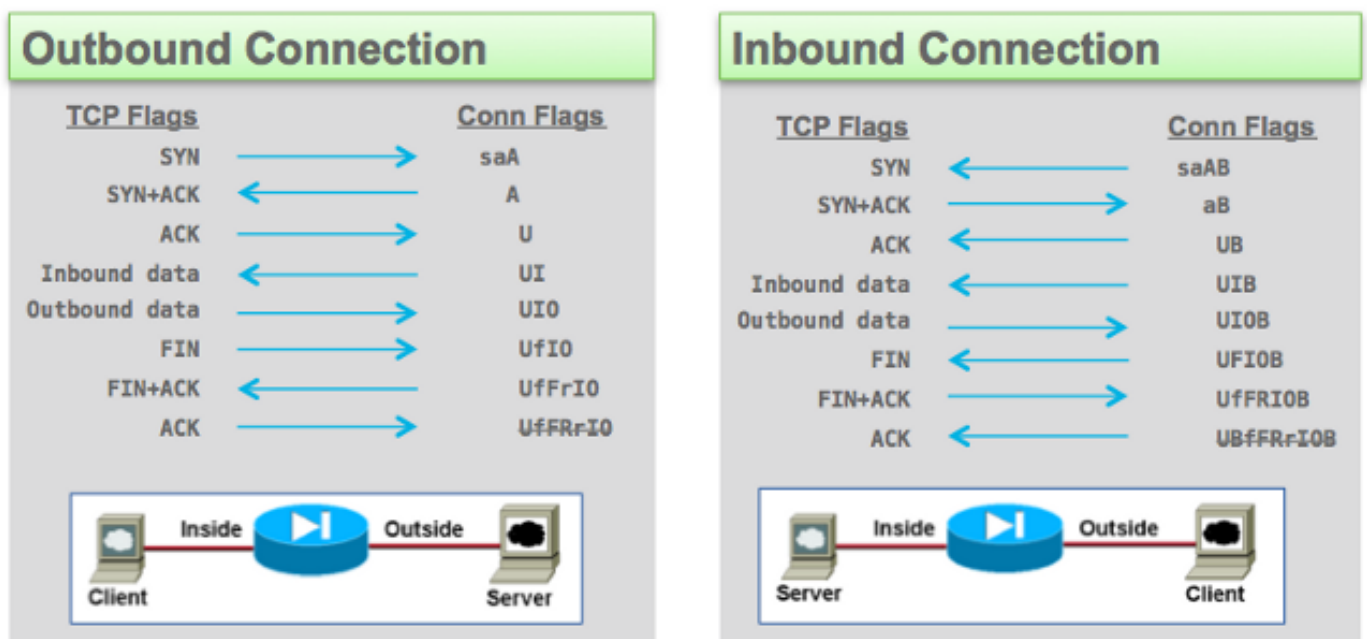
Outbound Connection

| TCP Flags | Conn Flags |
|---|---|
| SYN | saA |
| SYN+ACK | A |
| ACK | U |
| Inbound data | UI |
| Outbound data | UIO |
| FIN | UfIO |
| FIN+ACK | UfFrIO |
| ACK | UfFRrIO |

Inside Outside
Client Server

Inbound Connection

| TCP Flags | Conn Flags |
|---|---|
| SYN | saAB |
| SYN+ACK | aB |
| ACK | UB |
| Inbound data | UIB |
| Outbound data | UIOB |
| FIN | UFIOB |
| FIN+ACK | UfFRIOB |
| ACK | UBfFRrIOB |

Inside Outside
Server Client